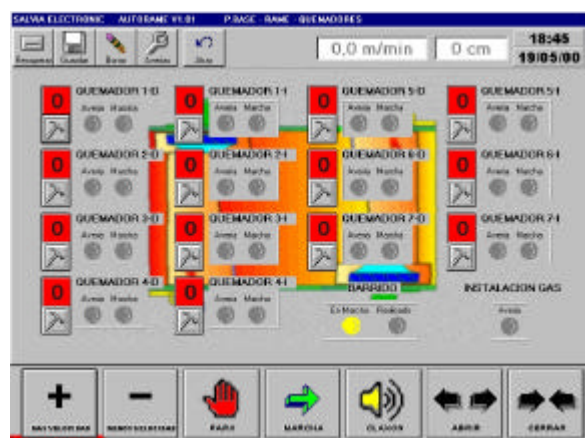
SALVIA ELECTRONIC AUTORAME V1.01 P.BASE - RAME - QUEMADORES

Bloquear Guardar Borrar Averias Atras

0,0 m/min 0 cm 18:45 19/05/00

0 QUEMADOR 1-D Averia Marcha
0 QUEMADOR 1-I Averia Marcha
0 QUEMADOR 5-D Averia Marcha
0 QUEMADOR 5-I Averia Marcha

0 QUEMADOR 2-D Averia Marcha
0 QUEMADOR 2-I Averia Marcha
0 QUEMADOR 6-D Averia Marcha
0 QUEMADOR 6-I Averia Marcha

0 QUEMADOR 3-D Averia Marcha
0 QUEMADOR 3-I Averia Marcha
0 QUEMADOR 7-D Averia Marcha
0 QUEMADOR 7-I Averia Marcha

0 QUEMADOR 4-D Averia Marcha
0 QUEMADOR 4-I Averia Marcha

BARRIDO
En Marcha Realizado

INSTALACION GAS
Averia

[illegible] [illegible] PARO MARCHA CLAXON ABRIR CERRAR